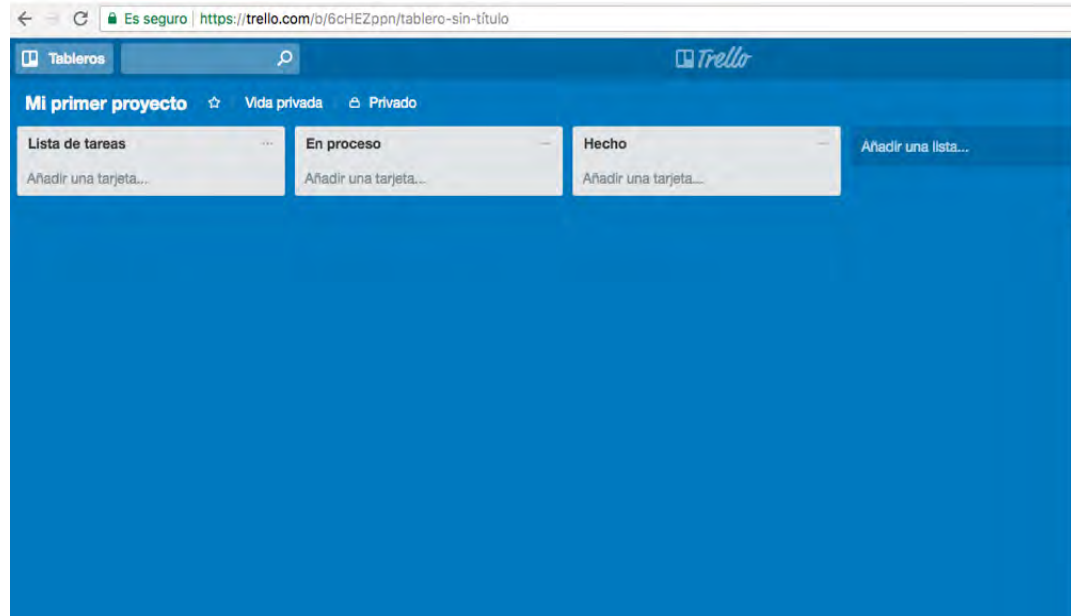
Es seguro | https://trello.com/b/6cHEZppn/tablero-sin-título

Tableros

Trello

Mi primer proyecto
Vida privada
Privado

Lista de tareas
Añadir una tarjeta...

En proceso
Añadir una tarjeta...

Hecho
Añadir una tarjeta...

Añadir una lista...